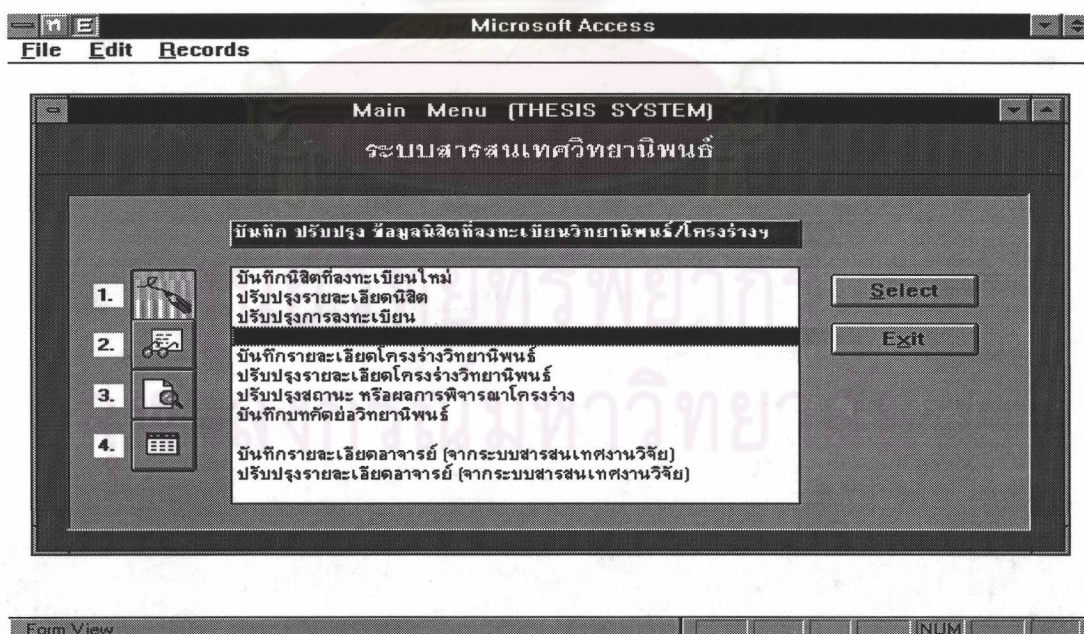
Microsoft Access

File Edit Records

Main Menu (THESIS SYSTEM)

ระบบสารสนเทศวิทยานิพนธ์

บันทึก ปรับปรุง ข้อมูลนิสิตที่ลงทะเบียนวิทยานิพนธ์/โครงร่างฯ

1.

2.

3.

4.

บันทึกนิสิตที่ลงทะเบียนใหม่
ปรับปรุงรายละเอียดนิสิต
ปรับปรุงการลงทะเบียน

บันทึกรายละเอียดโครงร่างวิทยานิพนธ์
ปรับปรุงรายละเอียดโครงร่างวิทยานิพนธ์
ปรับปรุงสถานะ หรือผลการพิจารณาโครงร่าง
บันทึกบทคัดย่อวิทยานิพนธ์

บันทึกรายละเอียดอาจารย์ (จากระบบสารสนเทศงานวิจัย)
ปรับปรุงรายละเอียดอาจารย์ (จากระบบสารสนเทศงานวิจัย)

Select

Exit

Form View

NUM